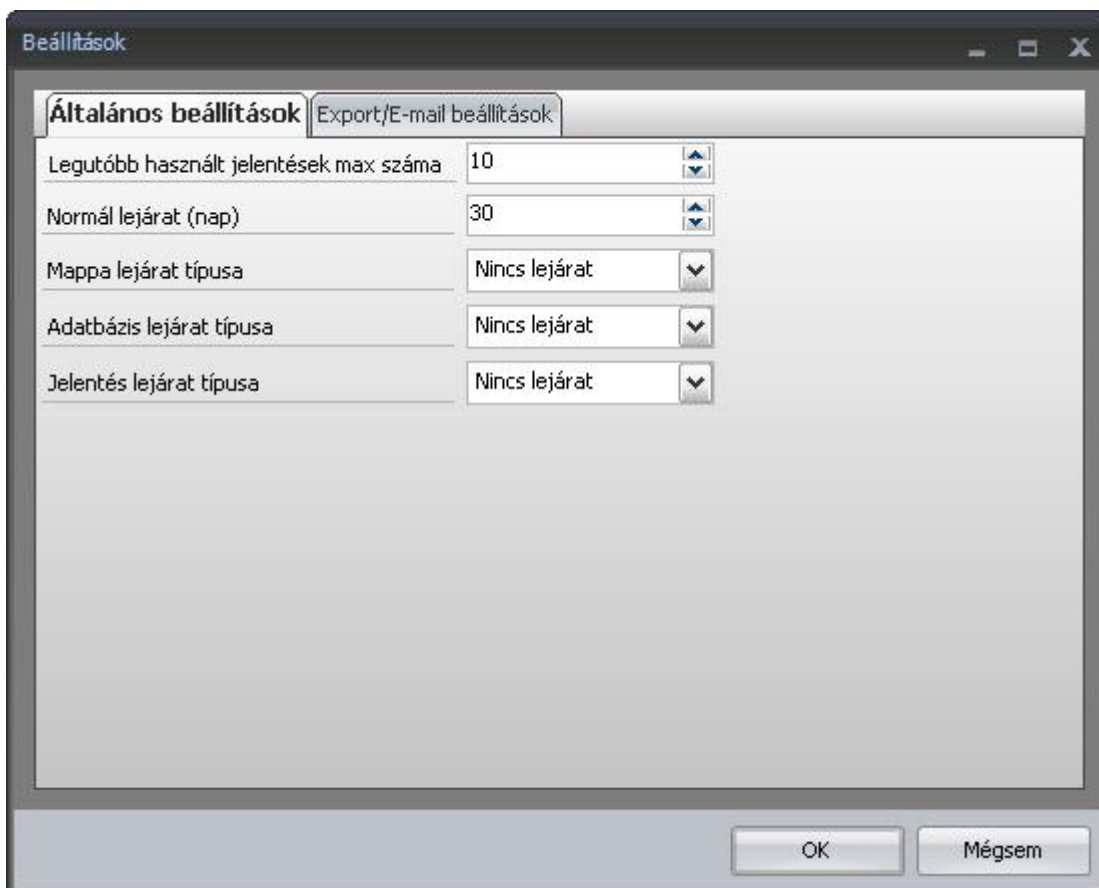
Beállítások

Általános beállítások | Export/E-mail beállítások

Legutóbb használt jelentések max száma | 10

Normál lejárat (nap) | 30

Mappa lejárat típusa | Nincs lejárat

Adatbázis lejárat típusa | Nincs lejárat

Jelentés lejárat típusa | Nincs lejárat

OK

Mégsem